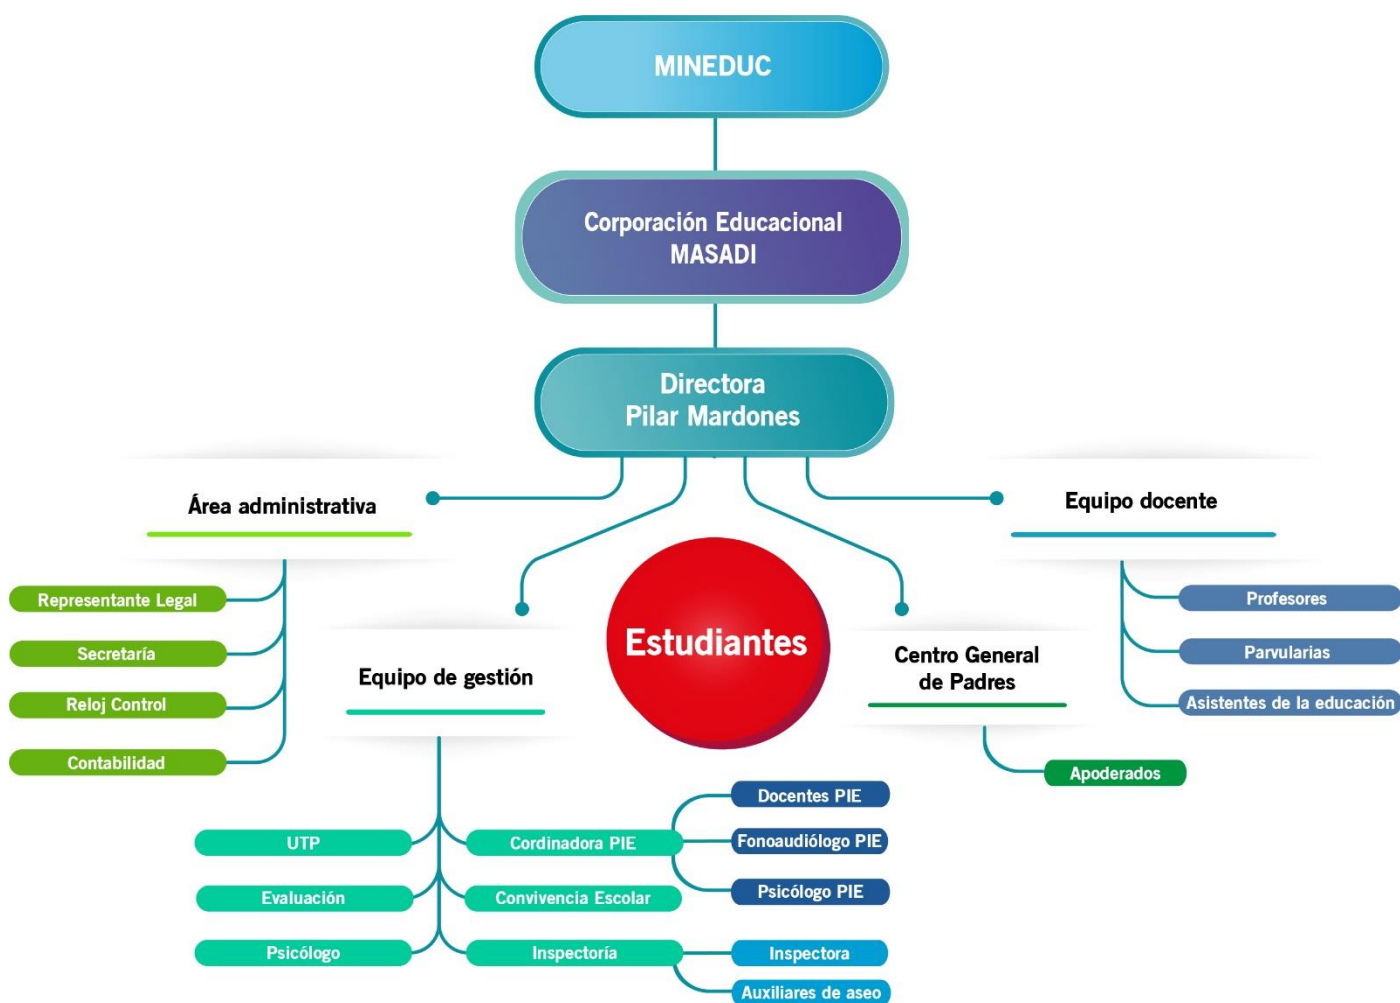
MINEDUC

Corporación Educacional MASADI

Directora
Pilar Mardones

Área administrativa

Representante Legal

Secretaría

Reloj Control

Contabilidad

Equipo docente

Profesores

Parvularias

Asistentes de la educación

Estudiantes

Equipo de gestión

UTP

Evaluación

Psicólogo

Cordinadora PIE

Convivencia Escolar

Inspectoría

Docentes PIE

Fonoaudiólogo PIE

Psicólogo PIE

Inspectora

Auxiliares de aseo

Centro General de Padres

Apoderados